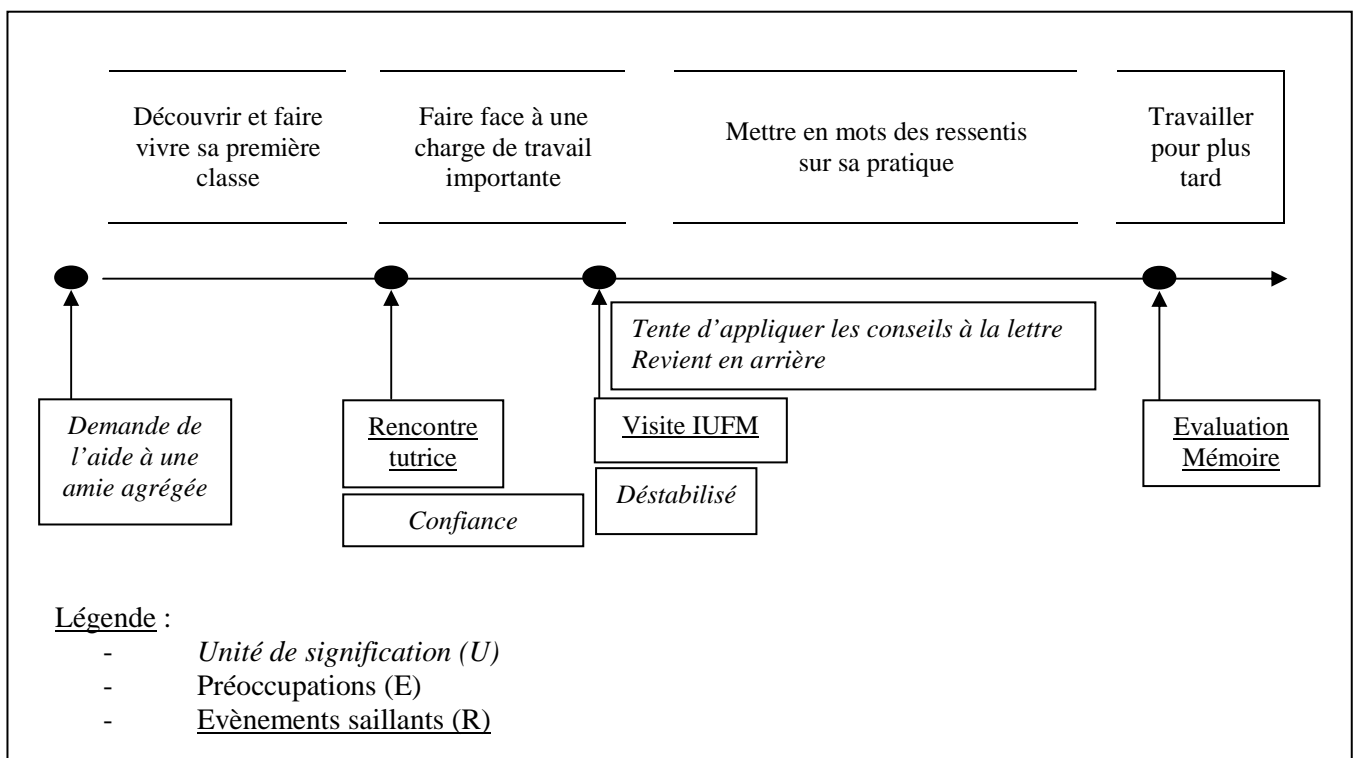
Découvrir et faire vivre sa première classe

Faire face à une charge de travail importante

Mettre en mots des ressentis sur sa pratique

Travailler pour plus tard

Tente d'appliquer les conseils à la lettre
Revient en arrière

Demande de l'aide à une amie agrégée

Rencontre tutrice

Confiance

Visite IUFM

Déstabilisé

Evaluation Mémoire

Légende :
- Unité de signification (U)
- Préoccupations (E)
- Evènements saillants (R)